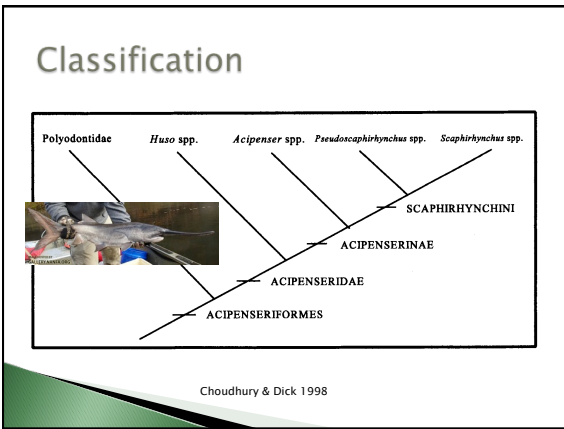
Classification

Polyodontidae

*Huso* spp.

*Acipenser* spp.

*Pseudoscaphirhynchus* spp.

*Scaphirhynchus* spp.

SCAPHIRHYNCHINI

ACIPENSERINAE

ACIPENSERIDAE

ACIPENSERIFORMES

Choudhury & Dick 1998